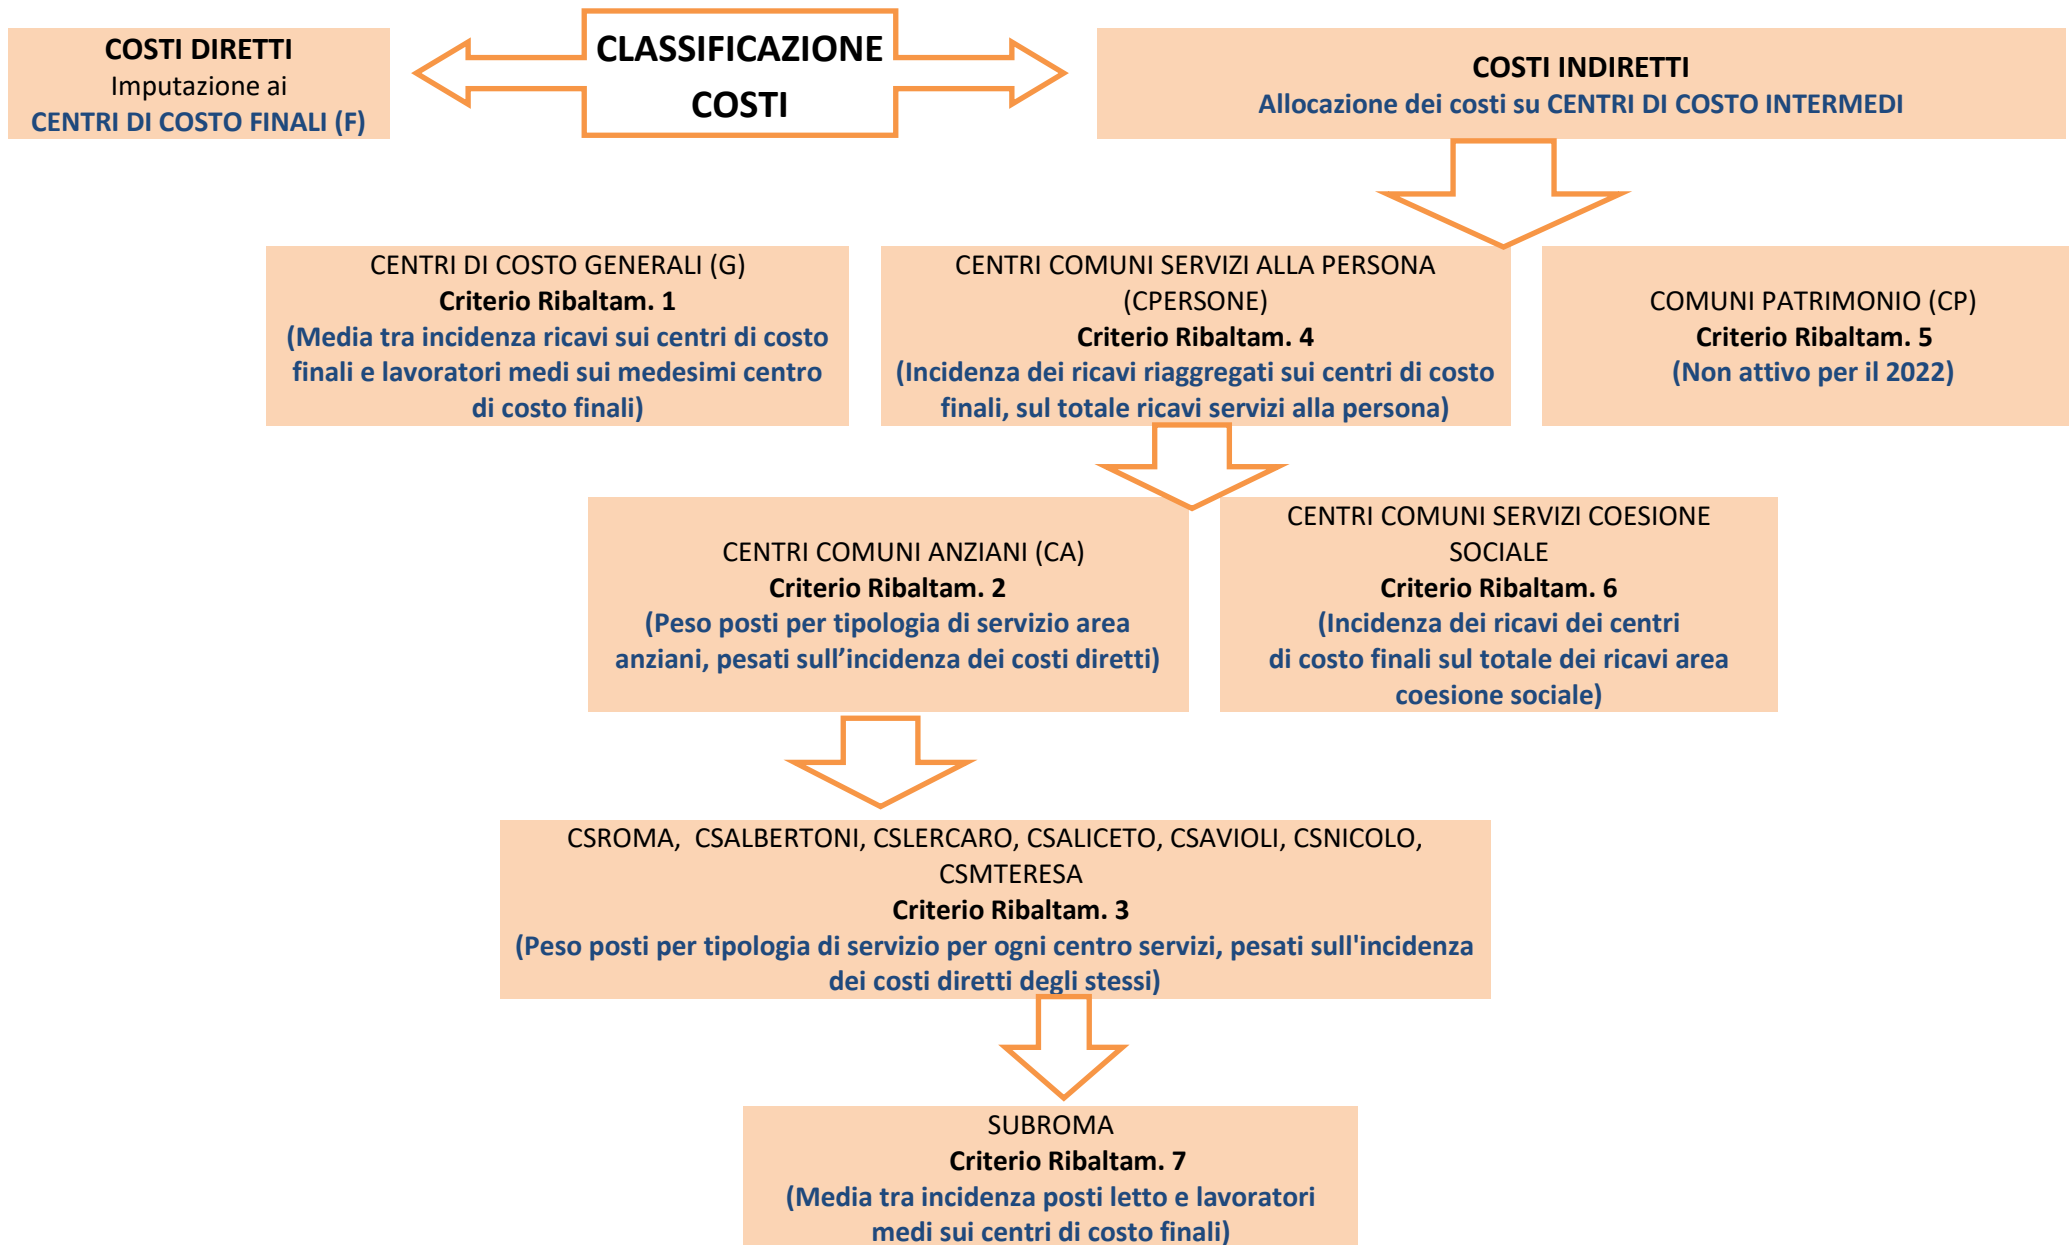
COSTI DIRETTI
Imputazione ai
CENTRI DI COSTO FINALI (F)

CLASSIFICAZIONE COSTI

COSTI INDIRETTI
Allocazione dei costi su CENTRI DI COSTO INTERMEDI

CENTRI DI COSTO GENERALI (G)
Criterio Ribaltam. 1
(Media tra incidenza ricavi sui centri di costo finali e lavoratori medi sui medesimi centro di costo finali)

CENTRI COMUNI SERVIZI ALLA PERSONA (CPERSONE)
Criterio Ribaltam. 4
(Incidenza dei ricavi riaggregati sui centri di costo finali, sul totale ricavi servizi alla persona)

COMUNI PATRIMONIO (CP)
Criterio Ribaltam. 5
(Non attivo per il 2022)

CENTRI COMUNI ANZIANI (CA)
Criterio Ribaltam. 2
(Peso posti per tipologia di servizio area anziani, pesati sull'incidenza dei costi diretti)

CENTRI COMUNI SERVIZI COESIONE SOCIALE
Criterio Ribaltam. 6
(Incidenza dei ricavi dei centri di costo finali sul totale dei ricavi area coesione sociale)

CSROMA, CSALBERTONI, CSLERCARO, CSALICETO, CSAVIOLI, CSNICOLO, CSMTERESA
Criterio Ribaltam. 3
(Peso posti per tipologia di servizio per ogni centro servizi, pesati sull'incidenza dei costi diretti degli stessi)

SUBROMA
Criterio Ribaltam. 7
(Media tra incidenza posti letto e lavoratori medi sui centri di costo finali)